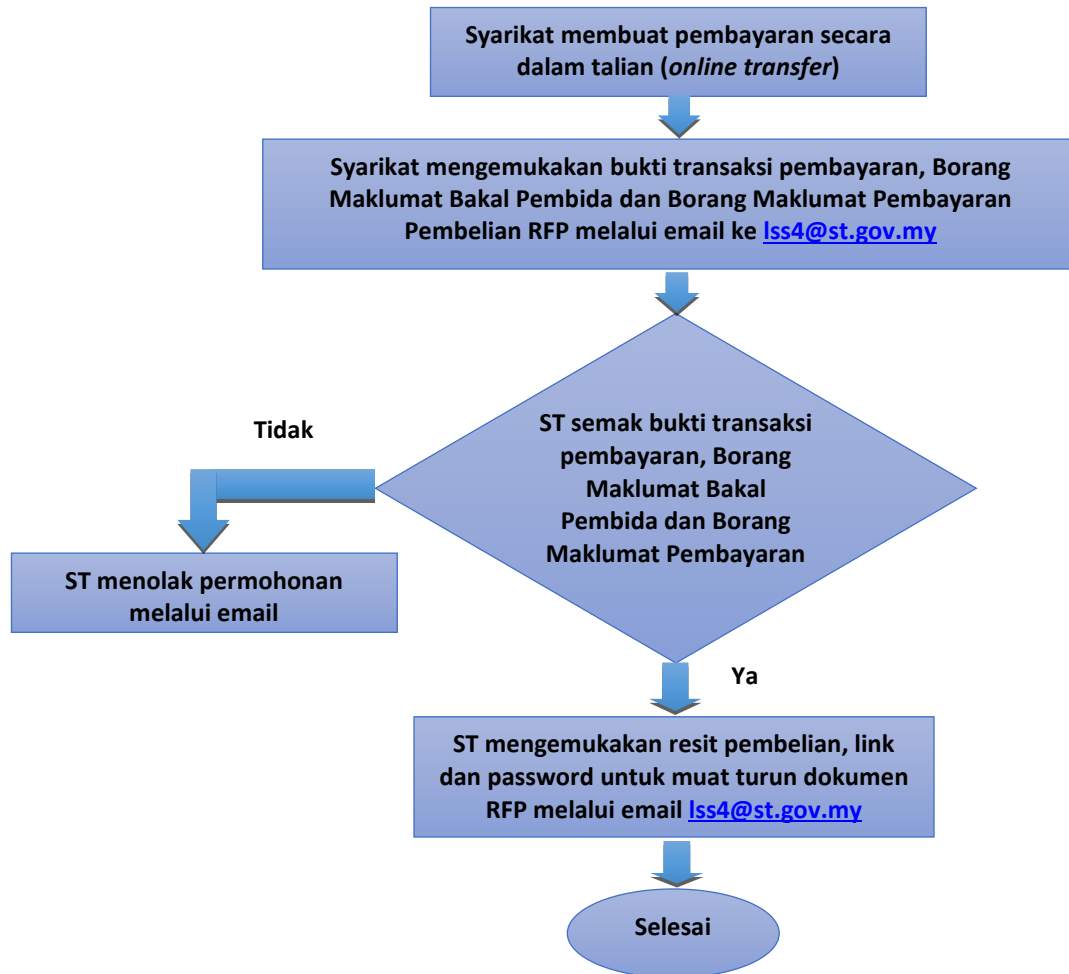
Syarikat membuat pembayaran secara dalam talian (*online transfer*)

Syarikat mengemukakan bukti transaksi pembayaran, Borang Maklumat Bakal Pembida dan Borang Maklumat Pembayaran Pembelian RFP melalui email ke lss4@st.gov.my

ST semak bukti transaksi pembayaran, Borang Maklumat Bakal Pembida dan Borang Maklumat Pembayaran

Tidak

ST menolak permohonan melalui email

Ya

ST mengemukakan resit pembelian, link dan password untuk muat turun dokumen RFP melalui email lss4@st.gov.my

Selesai